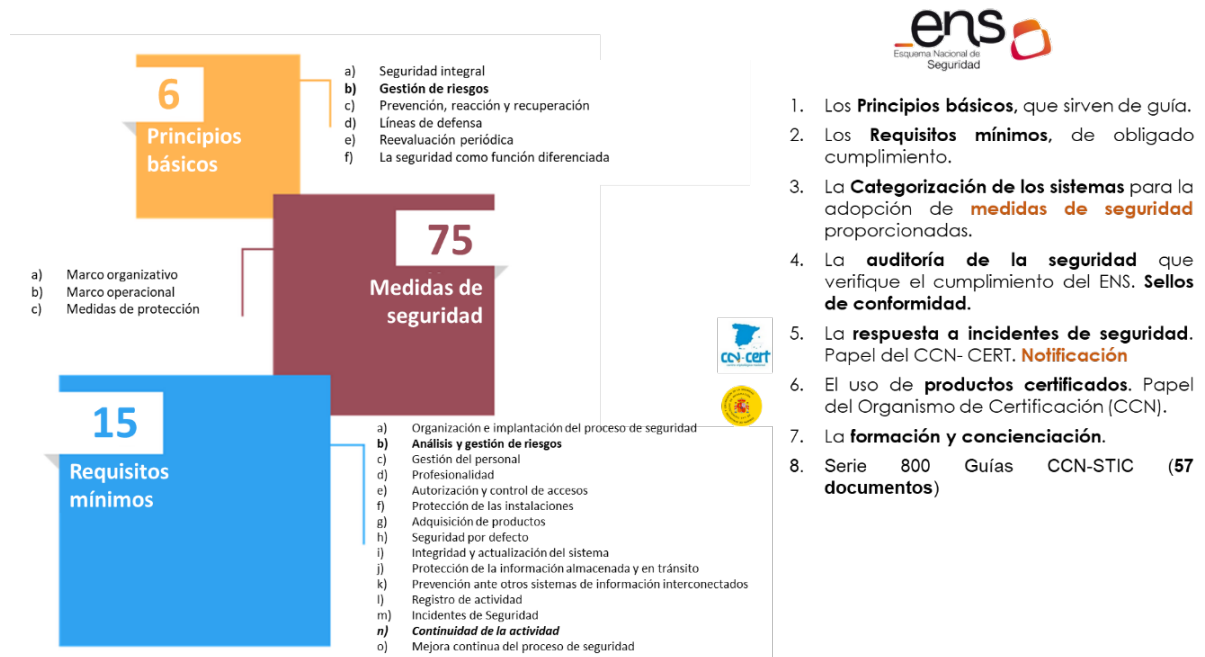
6
Principios básicos

a) Seguridad integral
b) Gestión de riesgos
c) Prevención, reacción y recuperación
d) Líneas de defensa
e) Reevaluación periódica
f) La seguridad como función diferenciada

75
Medidas de seguridad

a) Marco organizativo
b) Marco operacional
c) Medidas de protección

15
Requisitos mínimos

a) Organización e implantación del proceso de seguridad
b) Análisis y gestión de riesgos
c) Gestión del personal
d) Profesionalidad
e) Autorización y control de accesos
f) Protección de las instalaciones
g) Adquisición de productos
h) Seguridad por defecto
i) Integridad y actualización del sistema
j) Protección de la información almacenada y en tránsito
k) Prevención ante otros sistemas de información interconectados
l) Registro de actividad
m) Incidentes de Seguridad
n) Continuidad de la actividad
o) Mejora continua del proceso de seguridad

ens
Esquema Nacional de Seguridad

1. Los Principios básicos, que sirven de guía.
2. Los Requisitos mínimos, de obligado cumplimiento.
3. La Categorización de los sistemas para la adopción de medidas de seguridad proporcionadas.
4. La auditoría de la seguridad que verifique el cumplimiento del ENS. Sellos de conformidad.
5. La respuesta a incidentes de seguridad. Papel del CCN- CERT. Notificación
6. El uso de productos certificados. Papel del Organismo de Certificación (CCN).
7. La formación y concienciación.
8. Serie 800 Guías CCN-STIC (57 documentos)

ccn-cert